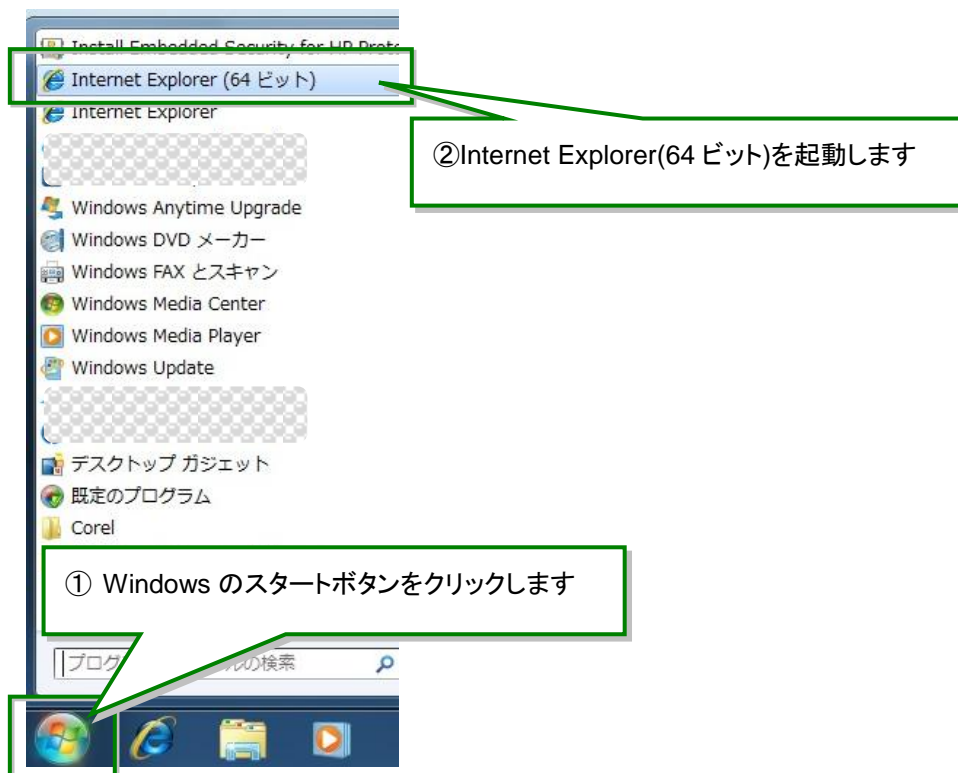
Install Embedded Security for HP Prot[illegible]
Internet Explorer (64 ビット)
Internet Explorer

②Internet Explorer(64 ビット)を起動します

Windows Anytime Upgrade
Windows DVD メーカー
Windows FAX とスキャン
Windows Media Center
Windows Media Player
Windows Update

デスクトップ ガジェット
既定のプログラム
Corel

① Windows のスタートボタンをクリックします

プログ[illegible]ルの検索